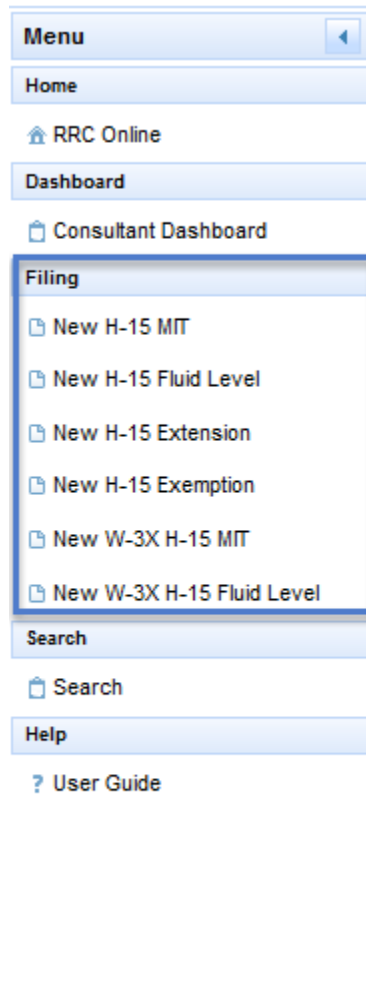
Menu

Home

RRC Online

Dashboard

Consultant Dashboard

Filing

New H-15 MIT

New H-15 Fluid Level

New H-15 Extension

New H-15 Exemption

New W-3X H-15 MIT

New W-3X H-15 Fluid Level

Search

Search

Help

? User Guide